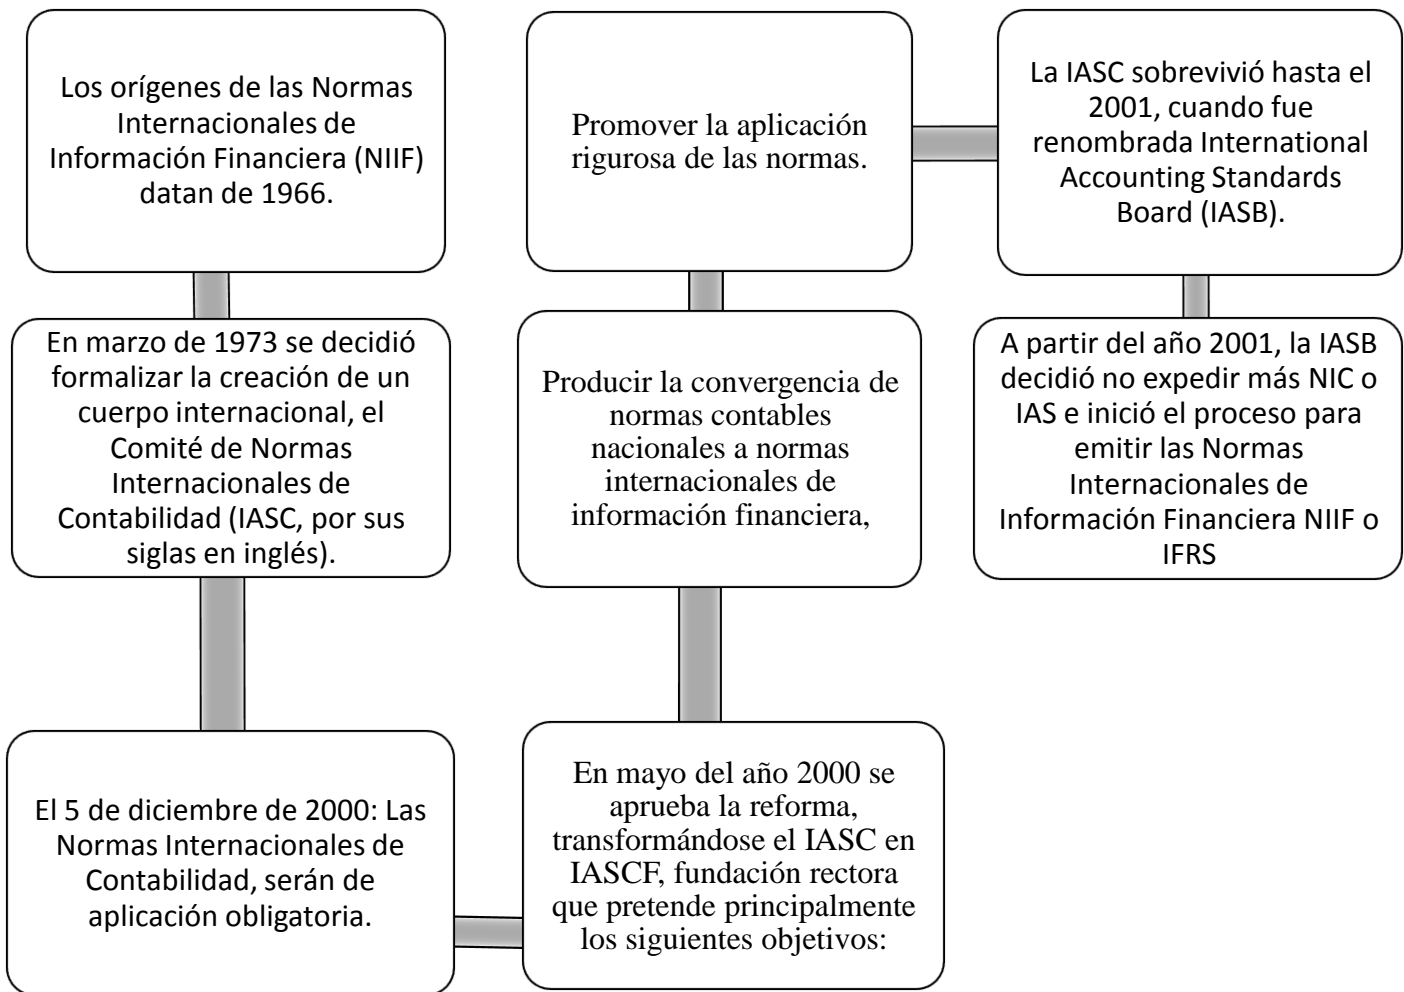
Los orígenes de las Normas Internacionales de Información Financiera (NIIF) datan de 1966.

En marzo de 1973 se decidió formalizar la creación de un cuerpo internacional, el Comité de Normas Internacionales de Contabilidad (IASC, por sus siglas en inglés).

El 5 de diciembre de 2000: Las Normas Internacionales de Contabilidad, serán de aplicación obligatoria.

En mayo del año 2000 se aprueba la reforma, transformándose el IASC en IASCF, fundación rectora que pretende principalmente los siguientes objetivos:

Producir la convergencia de normas contables nacionales a normas internacionales de información financiera,

Promover la aplicación rigurosa de las normas.

La IASC sobrevivió hasta el 2001, cuando fue renombrada International Accounting Standards Board (IASB).

A partir del año 2001, la IASB decidió no expedir más NIC o IAS e inició el proceso para emitir las Normas Internacionales de Información Financiera NIIF o IFRS